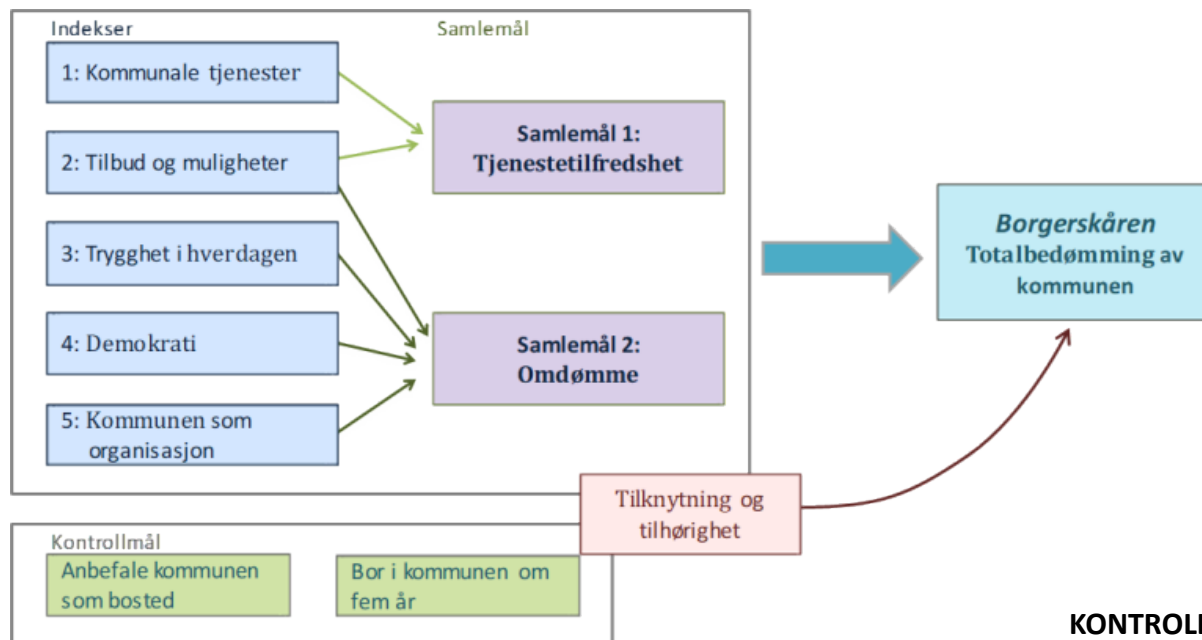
Indekser

Samlemål

1: Kommunale tjenester

2: Tilbud og muligheter

3: Trygghet i hverdagen

4: Demokrati

5: Kommunen som organisasjon

Samlemål 1: Tjenestetilfredshet

Samlemål 2: Omdømme

Borgerskåren
Totalbedømming av kommunen

Tilknytning og tilhørighet

Kontrollmål

Anbefale kommunen som bosted

Bor i kommunen om fem år

KONTROL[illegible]